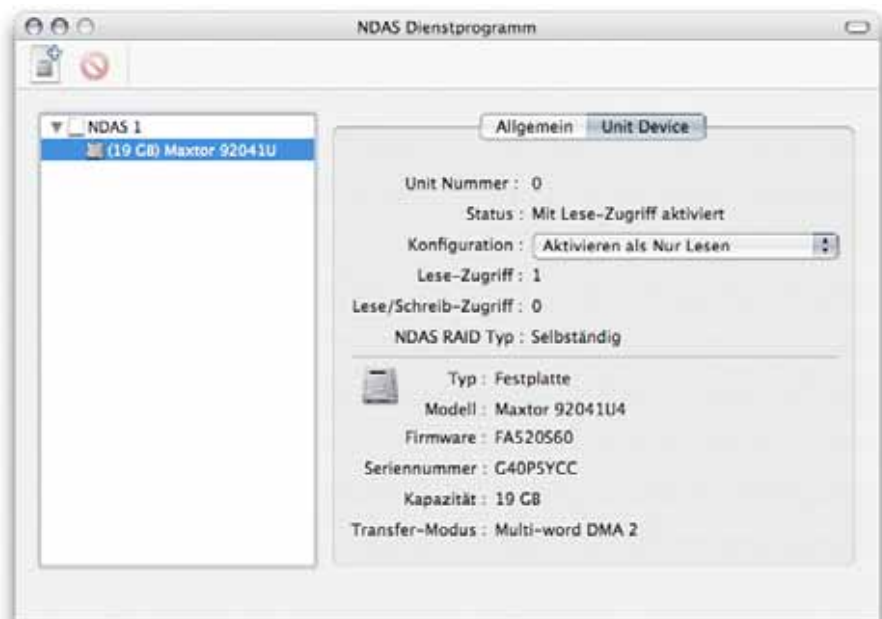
NDAS Dienstprogramm

NDAS 1
(19 GB) Maxtor 92041U

Allgemein | Unit Device

Unit Nummer : 0
Status : Mit Lese-Zugriff aktiviert
Konfiguration : Aktivieren als Nur Lesen
Lese-Zugriff : 1
Lese/Schreib-Zugriff : 0
NDAS RAID Typ : Selbständig

Typ : Festplatte
Modell : Maxtor 92041U4
Firmware : FA520S60
Seriennummer : G40P5YCC
Kapazität : 19 GB
Transfer-Modus : Multi-word DMA 2